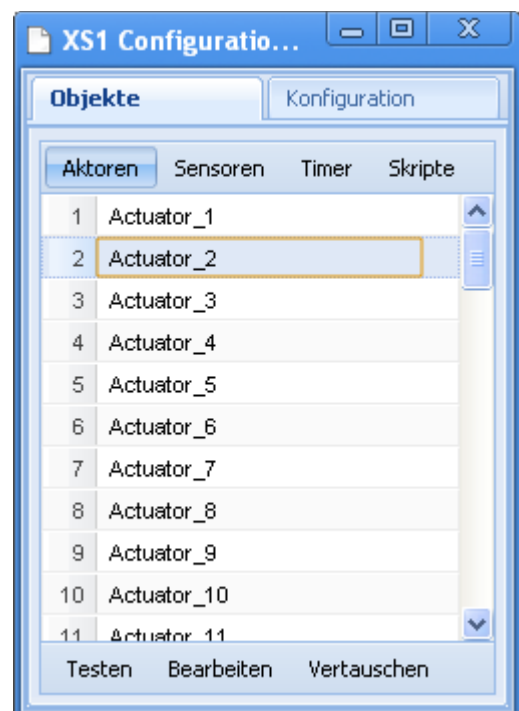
XS1 Configuratio...

Objekte | Konfiguration

Aktoren | Sensoren | Timer | Skripte

| | |
|---|---|
| 1 | Actuator_1 |
| 2 | Actuator_2 |
| 3 | Actuator_3 |
| 4 | Actuator_4 |
| 5 | Actuator_5 |
| 6 | Actuator_6 |
| 7 | Actuator_7 |
| 8 | Actuator_8 |
| 9 | Actuator_9 |
| 10 | Actuator_10 |
| 11 | Actuator_11 |

Testen | Bearbeiten | Vertauschen